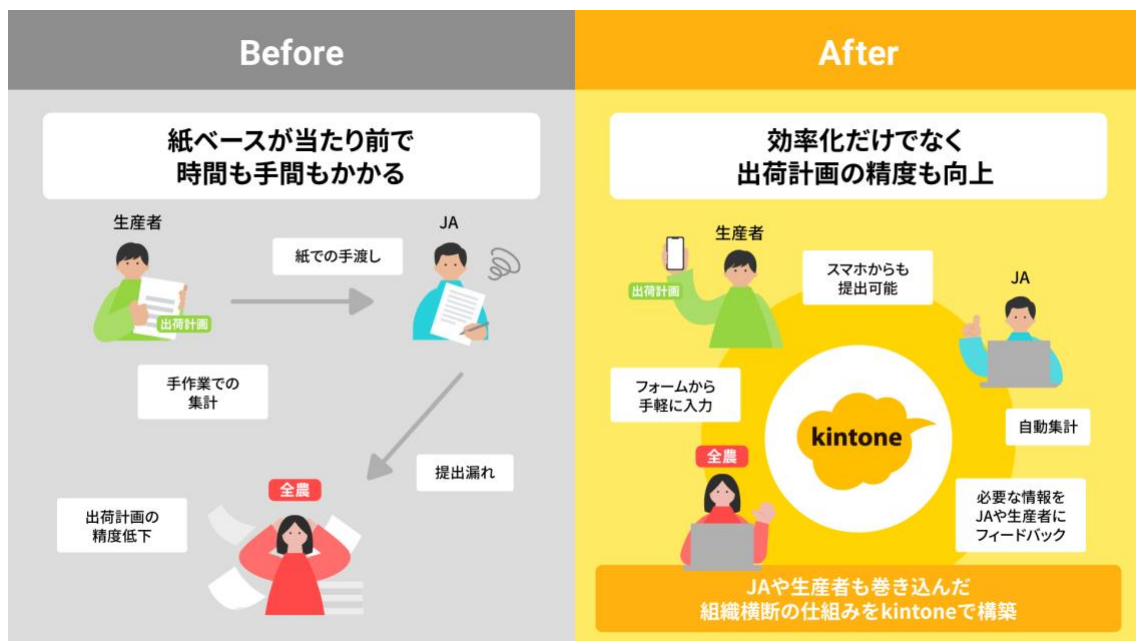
Before

紙ベースが当たり前で
時間も手間もかかる

生産者

出荷計画

紙での手渡し

JA

手作業での
集計

提出漏れ

出荷計画の
精度低下

全農

After

効率化だけでなく
出荷計画の精度も向上

生産者

出荷計画

スマホからも
提出可能

JA

フォームから
手軽に入力

kintone

自動集計

全農

必要な情報を
JAや生産者に
フィードバック

JAや生産者も巻き込んだ
組織横断の仕組みをkintoneで構築